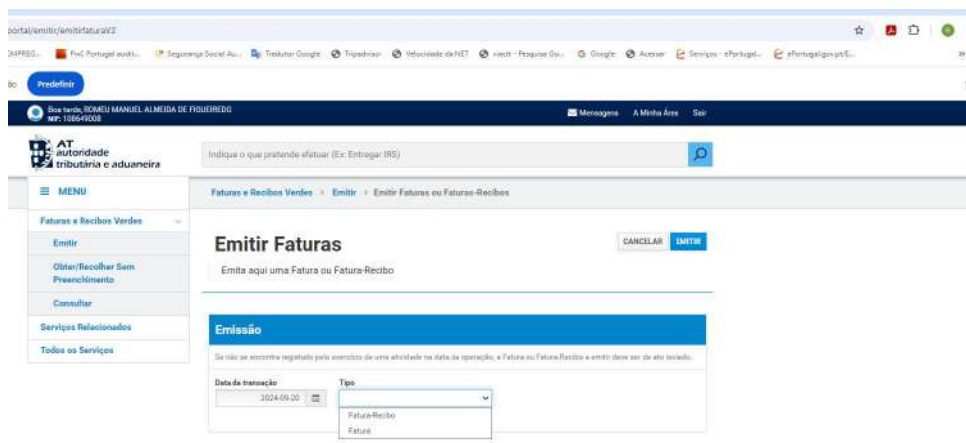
portal/emitir/emitirfaturaV2

EMPREG... PwC Portugal audit... Segurança Social Au... Tradutor Google Tripadvisor Velocidade da NET viactt - Pesquisa Go... Google Acessar Serviços - ePortugal... ePortugal.gov.pt/E...

Predefinir

Boa tarde, ROMEU MANUEL ALMEIDA DE FIGUEIREDO
NIF: 108649008

Mensagens A Minha Área Sair

AT autoridade tributária e aduaneira

Indique o que pretende efetuar (Ex: Entregar IRS)

MENU

Faturas e Recibos Verdes > Emitir > Emitir Faturas ou Faturas-Recibos

Faturas e Recibos Verdes
Emitir
Obter/Recolher Sem Preenchimento
Consultar
Serviços Relacionados
Todos os Serviços

Emitir Faturas

CANCELAR EMITIR

Emita aqui uma Fatura ou Fatura-Recibo

Emissão

Se não se encontra registado pelo exercício de uma atividade na data da operação, a Fatura ou Fatura-Recibo a emitir deve ser de ato isolado.

Data da transação
2024-09-20

Tipo

Fatura-Recibo
Fatura